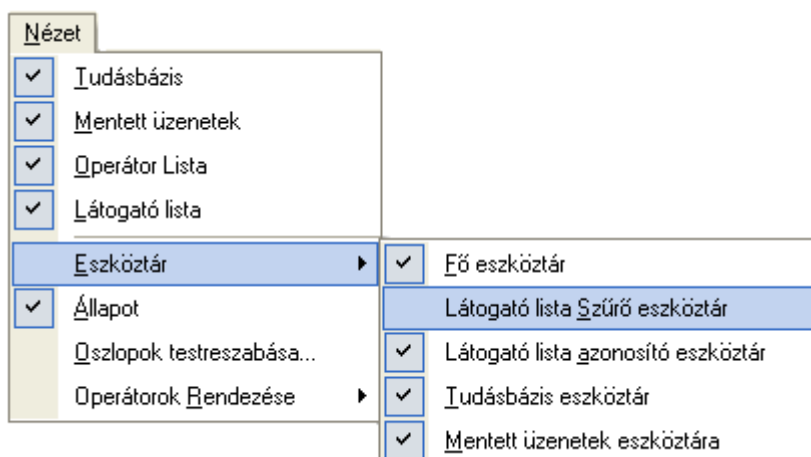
Nézet

Tudásbázis
Mentett üzenetek
Operátor Lista
Látogató lista
Eszköztár
Állapot
Oszlopok testreszabása...
Operátorok Rendezése

Fő eszköztár
Látogató lista Szűrő eszköztár
Látogató lista azonosító eszköztár
Tudásbázis eszköztár
Mentett üzenetek eszköztára